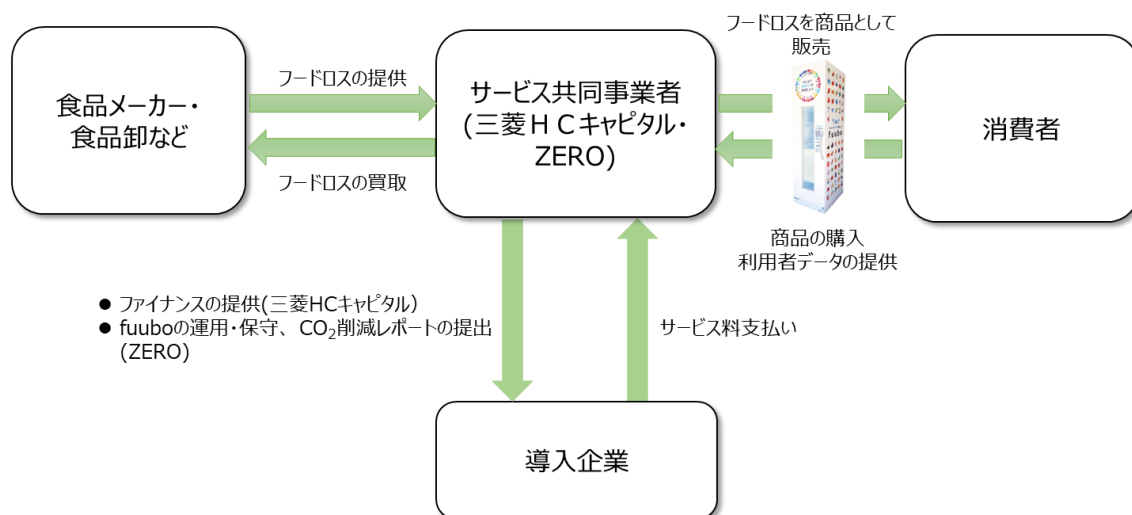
食品メーカー・食品卸など

フードロスの提供

フードロスの買取

サービス共同事業者
(三菱ＨＣキャピタル・ZERO)

フードロスを商品として販売

fuubo

消費者

商品の購入
利用者データの提供

● ファイナンスの提供(三菱HCキャピタル)
● fuuboの運用・保守、$CO_2$削減レポートの提出(ZERO)

サービス料支払い

導入企業